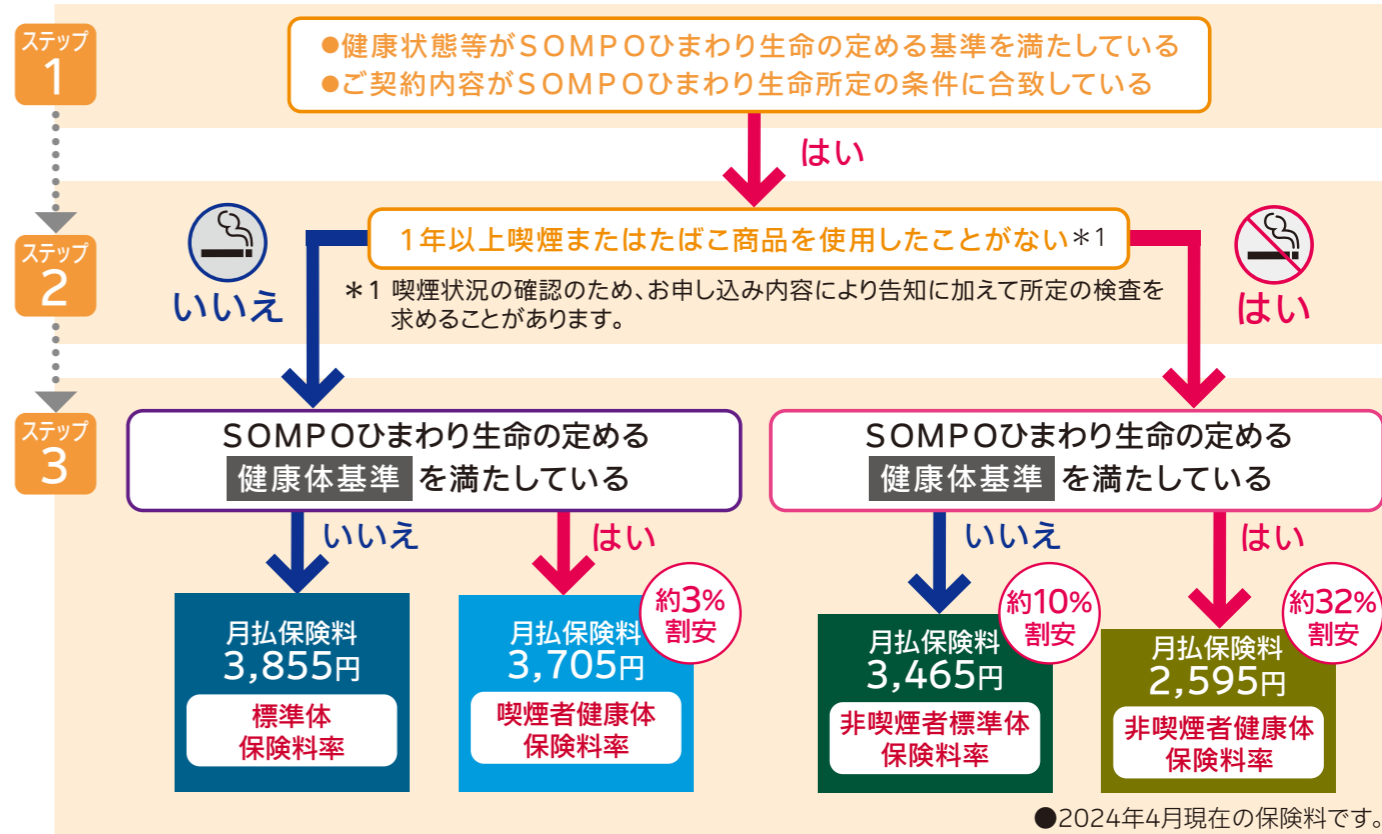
ステップ 1

●健康状態等がSOMPOひまわり生命の定める基準を満たしている
●ご契約内容がSOMPOひまわり生命所定の条件に合致している

はい

ステップ 2

1年以上喫煙またはたばこ商品を使用したことがない＊1

いいえ

はい

＊1 喫煙状況の確認のため、お申し込み内容により告知に加えて所定の検査を求めることがあります。

ステップ 3

SOMPOひまわり生命の定める 健康体基準 を満たしている

SOMPOひまわり生命の定める 健康体基準 を満たしている

いいえ

はい

いいえ

はい

月払保険料 3,855円
標準体保険料率

約3%割安
月払保険料 3,705円
喫煙者健康体保険料率

約10%割安
月払保険料 3,465円
非喫煙者標準体保険料率

約32%割安
月払保険料 2,595円
非喫煙者健康体保険料率

●2024年4月現在の保険料です。